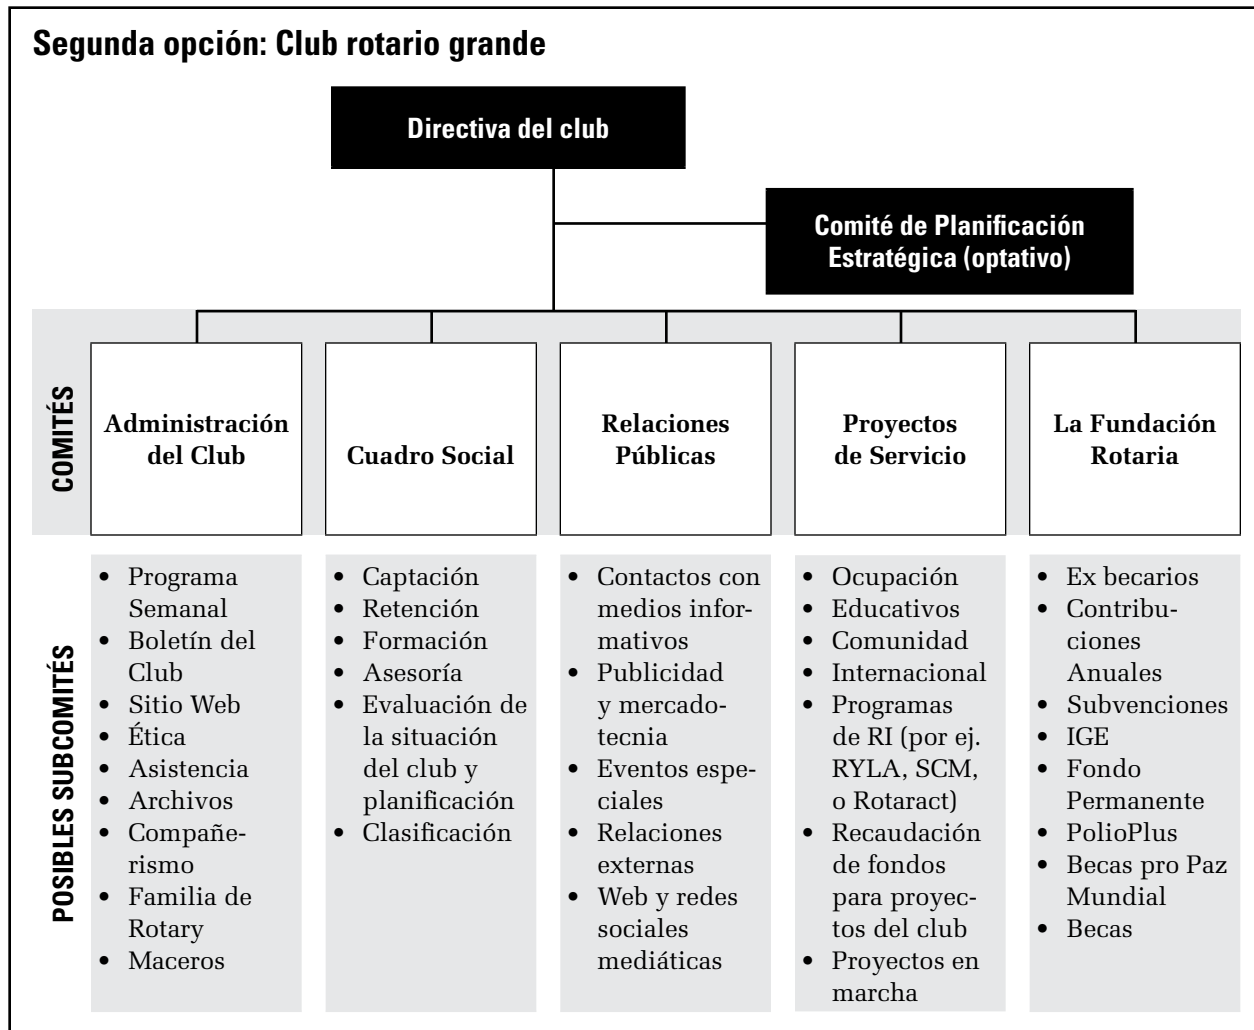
Segunda opción: Club rotario grande

Directiva del club

Comité de Planificación Estratégica (optativo)

COMITÉS

Administración del Club

Cuadro Social

Relaciones Públicas

Proyectos de Servicio

La Fundación Rotaria

POSIBLES SUBCOMITÉS

- Programa Semanal
- Boletín del Club
- Sitio Web
- Ética
- Asistencia
- Archivos
- Compañerismo
- Familia de Rotary
- Maceros

- Captación
- Retención
- Formación
- Asesoría
- Evaluación de la situación del club y planificación
- Clasificación

- Contactos con medios informativos
- Publicidad y mercadotecnia
- Eventos especiales
- Relaciones externas
- Web y redes sociales mediáticas

- Ocupación
- Educativos
- Comunidad
- Internacional
- Programas de RI (por ej. RYLA, SCM, o Rotaract)
- Recaudación de fondos para proyectos del club
- Proyectos en marcha

- Ex becarios
- Contribuciones Anuales
- Subvenciones
- IGE
- Fondo Permanente
- PolioPlus
- Becas pro Paz Mundial
- Becas